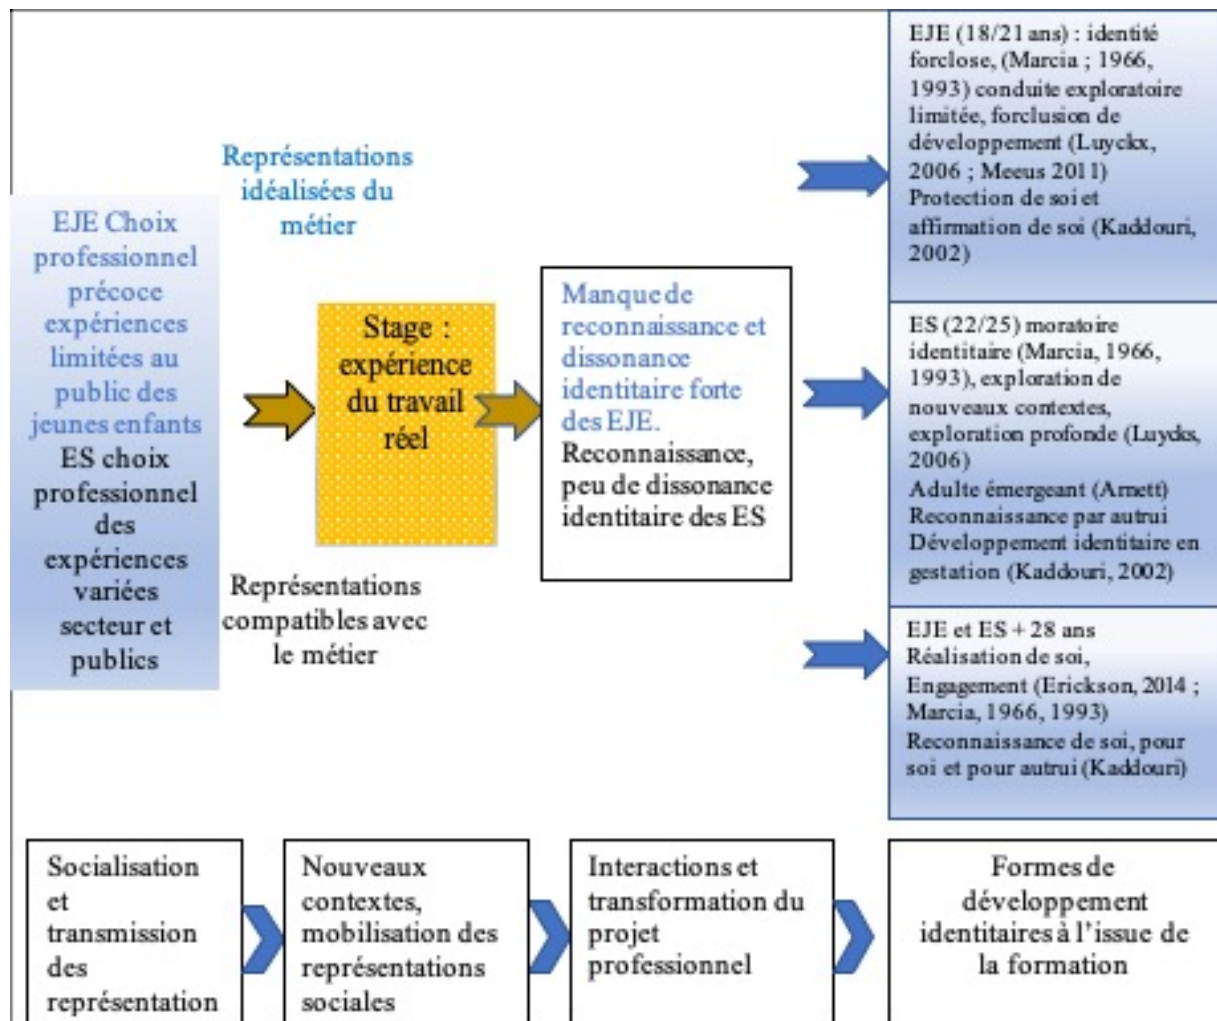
Représentations idéalisées du métier

EJE Choix professionnel précoce expériences limitées au public des jeunes enfants
ES choix professionnel des expériences variées secteur et publics

Stage : expérience du travail réel

Représentations compatibles avec le métier

Manque de reconnaissance et dissonance identitaire forte des EJE.
Reconnaissance, peu de dissonance identitaire des ES

EJE (18/21 ans) : identité forclose, (Marcia ; 1966, 1993) conduite exploratoire limitée, forclusion de développement (Luyckx, 2006 ; Meeus 2011)
Protection de soi et affirmation de soi (Kaddouri, 2002)

ES (22/25) moratoire identitaire (Marcia, 1966, 1993), exploration de nouveaux contextes, exploration profonde (Luycks, 2006)
Adulte émergeant (Arnett)
Reconnaissance par autrui
Développement identitaire en gestation (Kaddouri, 2002)

EJE et ES + 28 ans
Réalisation de soi,
Engagement (Erickson, 2014 ; Marcia, 1966, 1993)
Reconnaissance de soi, pour soi et pour autrui (Kaddouri)

Socialisation et transmission des représentation

Nouveaux contextes, mobilisation des représentations sociales

Interactions et transformation du projet professionnel

Formes de développement identitaires à l'issue de la formation